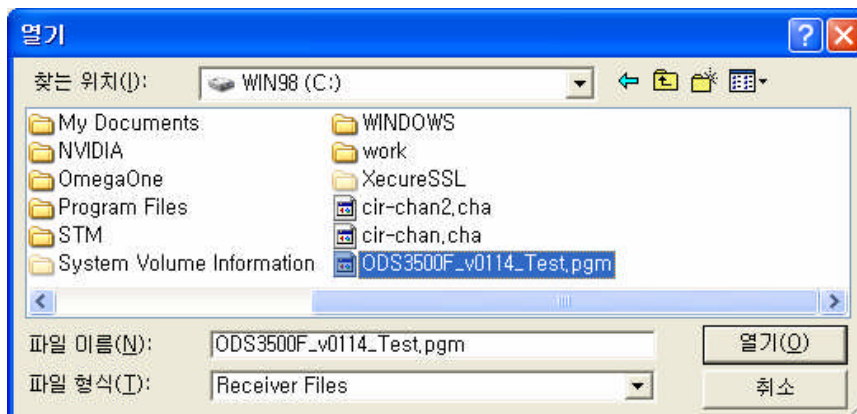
열기

찾는 위치(I): WIN98 (C:)

My Documents
NVIDIA
OmegaOne
Program Files
STM
System Volume Information

WINDOWS
work
XecureSSL
cir-chan2.cha
cir-chan.cha
ODS3500F_v0114_Test.pgm

파일 이름(N): ODS3500F_v0114_Test.pgm
파일 형식(T): Receiver Files

열기(O)
취소